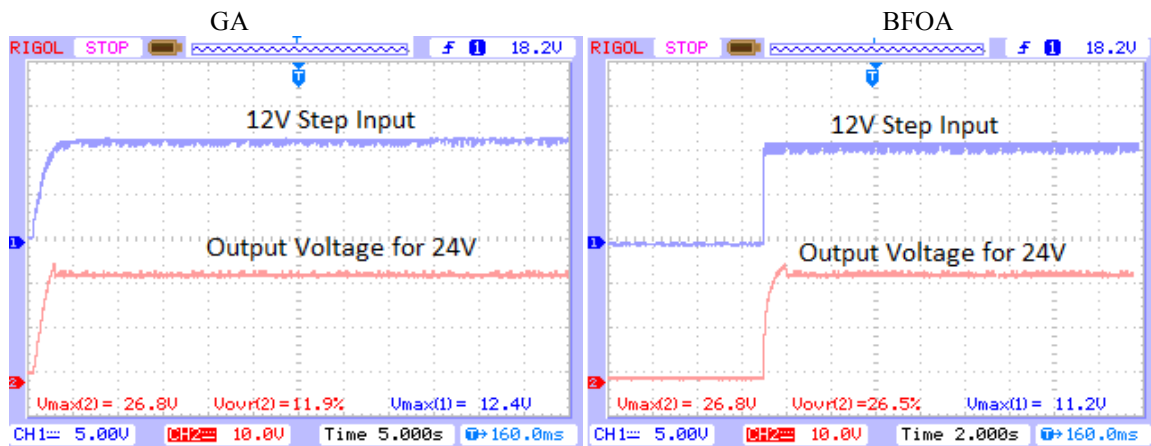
GA

RIGOL STOP f 1 18.2V

T

12V Step Input

1

Output Voltage for 24V

2

Vmax(2) = 26.8V Vovr(2) = 11.9% Vmax(1) = 12.4V

CH1 5.00V CH2 10.0V Time 5.000s T 160.0ms

BFOA

RIGOL STOP f 1 18.2V

T

12V Step Input

1

Output Voltage for 24V

2

Vmax(2) = 26.8V Vovr(2) = 26.5% Vmax(1) = 11.2V

CH1 5.00V CH2 10.0V Time 2.000s T 160.0ms